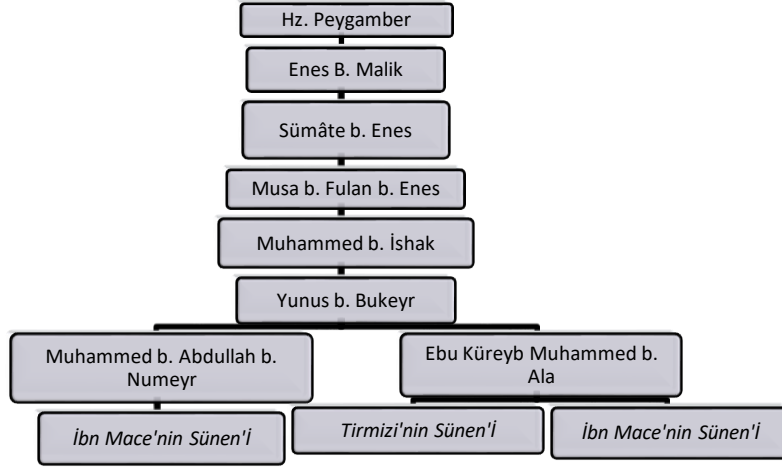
Hz. Peygamber

Enes B. Malik

Sümâte b. Enes

Musa b. Fulan b. Enes

Muhammed b. İshak

Yunus b. Bukeyr

Muhammed b. Abdullah b. Numeyr

Ebu Küreyb Muhammed b. Ala

İbn Mace'nin Sünen'i

Tirmizi'nin Sünen'i

İbn Mace'nin Sünen'i